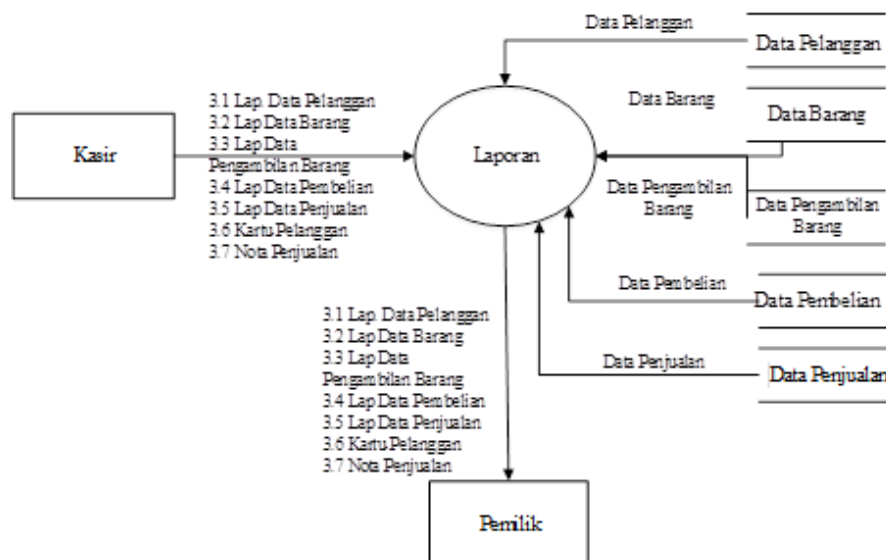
Data Pelanggan

Data Pelanggan

Data Barang

Data Barang

Kasir

3.1 Lap. Data Pelanggan
3.2 Lap Data Barang
3.3 Lap Data Pengambilan Barang
3.4 Lap Data Pembelian
3.5 Lap Data Penjualan
3.6 Kartu Pelanggan
3.7 Nota Penjualan

Laporan

Data Pengambilan Barang

Data Pengambilan Barang

Data Pembelian

Data Pembelian

Data Penjualan

Data Penjualan

3.1 Lap. Data Pelanggan
3.2 Lap Data Barang
3.3 Lap Data Pengambilan Barang
3.4 Lap Data Pembelian
3.5 Lap Data Penjualan
3.6 Kartu Pelanggan
3.7 Nota Penjualan

Pemilik